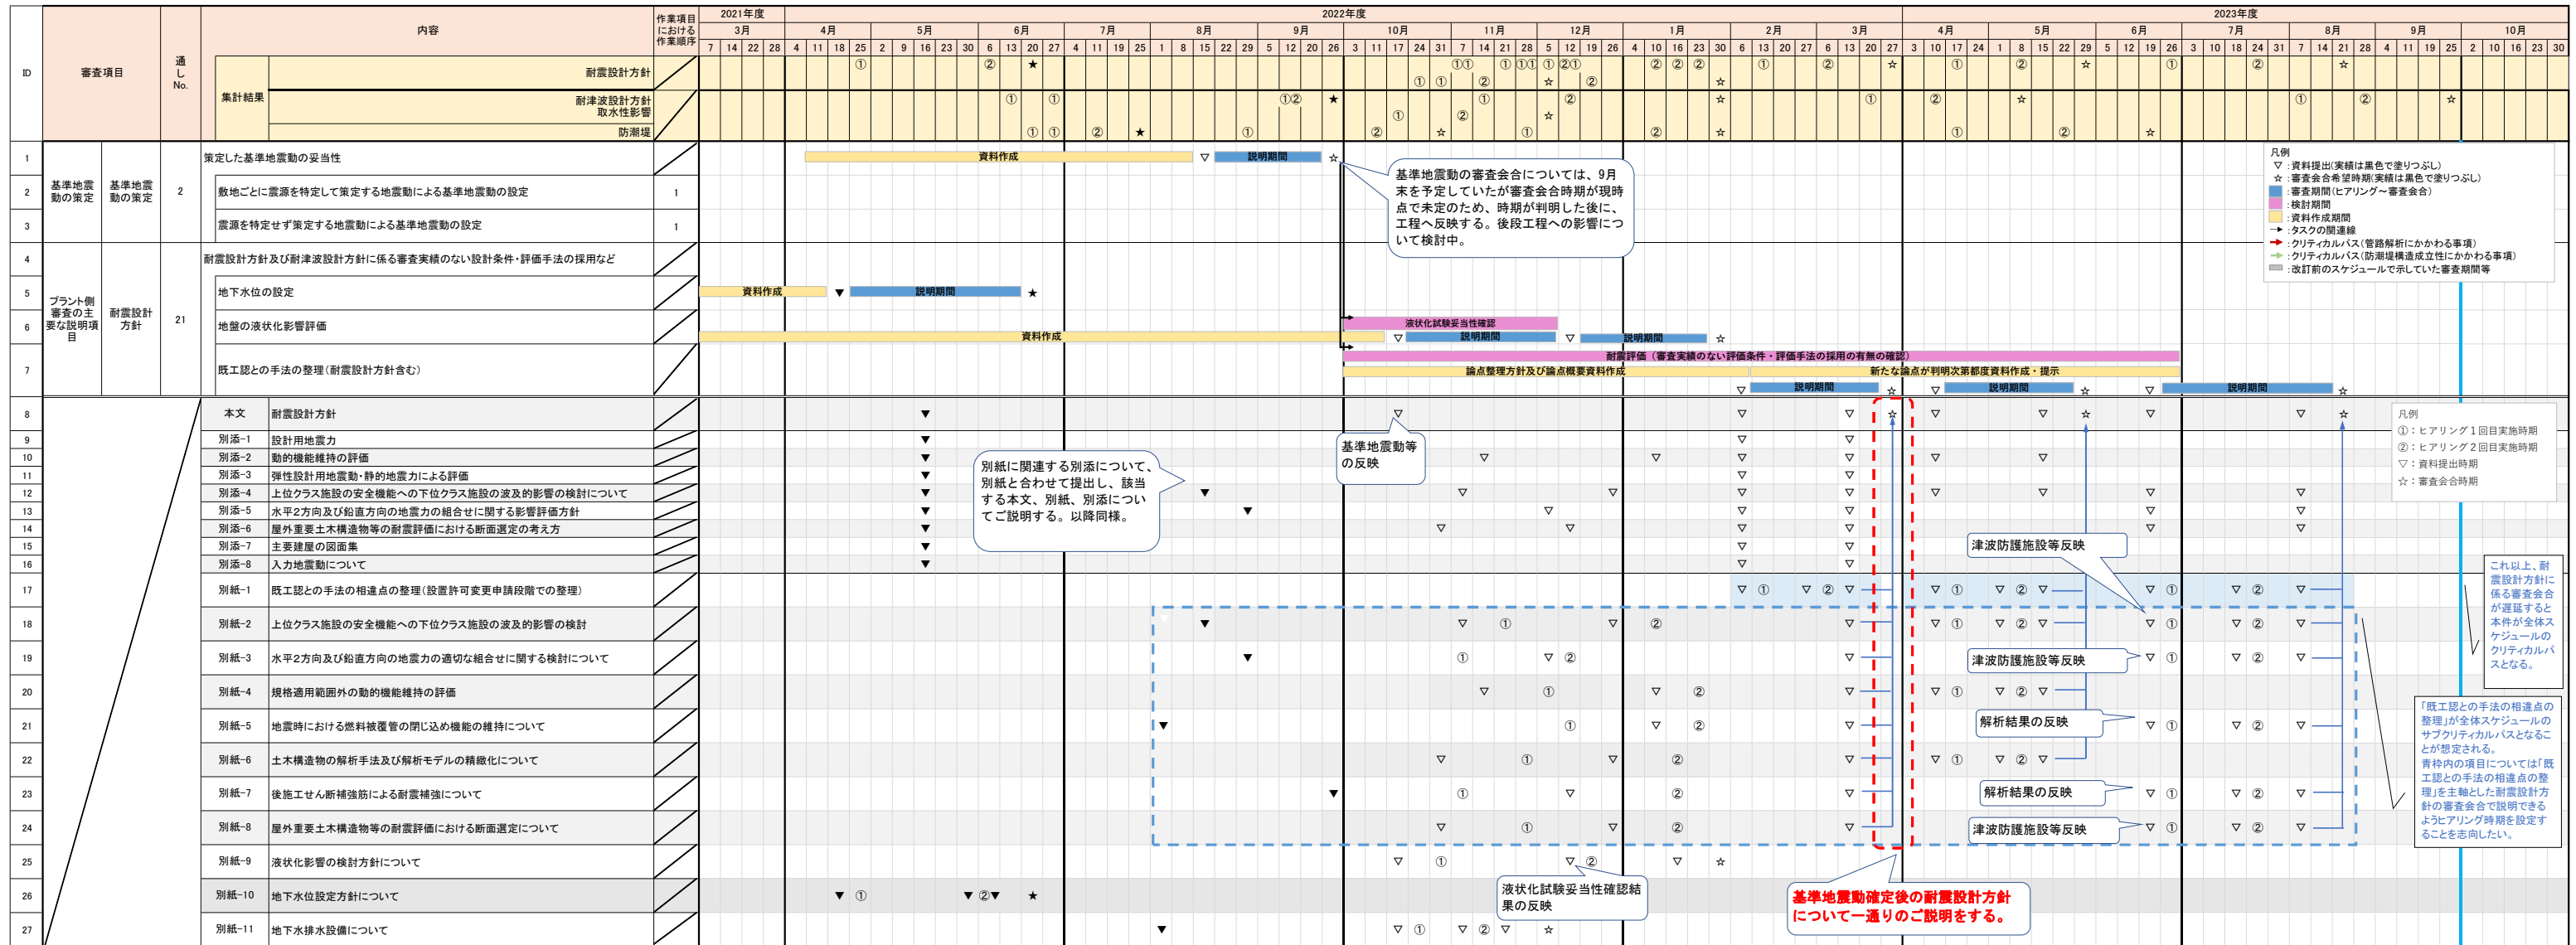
| ID | 審査項目 | | 通しNo. | 内容 | | 作業項目における作業順序 |
|---|---|---|---|---|---|---|
| | 集計結果 | | | | 耐震設計方針 | |
| | | | | | 耐津波設計方針 取水性影響 | |
| | | | | | 防潮堤 | |
| 1 | 基準地震動の策定 | 基準地震動の策定 | 2 | 策定した基準地震動の妥当性 | | |
| 2 | | | | 敷地ごとに震源を特定して策定する地震動による基準地震動の設定 | | 1 |
| 3 | | | | 震源を特定せず策定する地震動による基準地震動の設定 | | 1 |
| 4 | プラント側審査の主要な説明項目 | 耐震設計方針 | 21 | 耐震設計方針及び耐津波設計方針に係る審査実績のない設計条件・評価手法の採用など | | |
| 5 | | | | 地下水位の設定 | | |
| 6 | | | | 地盤の液状化影響評価 | | |
| 7 | | | | 既工認との手法の整理（耐震設計方針含む） | | |
| 8 | | | | 本文 | 耐震設計方針 | |
| 9 | | | | 別添−1 | 設計用地震力 | |
| 10 | | | | 別添−2 | 動的機能維持の評価 | |
| 11 | | | | 別添−3 | 弾性設計用地震動・静的地震力による評価 | |
| 12 | | | | 別添−4 | 上位クラス施設の安全機能への下位クラス施設の波及的影響の検討について | |
| 13 | | | | 別添−5 | 水平2方向及び鉛直方向の地震力の組合せに関する影響評価方針 | |
| 14 | | | | 別添−6 | 屋外重要土木構造物等の耐震評価における断面選定の考え方 | |
| 15 | | | | 別添−7 | 主要建屋の図面集 | |
| 16 | | | | 別添−8 | 入力地震動について | |
| 17 | | | | 別紙−1 | 既工認との手法の相違点の整理（設置許可変更申請段階での整理） | |
| 18 | | | | 別紙−2 | 上位クラス施設の安全機能への下位クラス施設の波及的影響の検討 | |
| 19 | | | | 別紙−3 | 水平2方向及び鉛直方向の地震力の適切な組合せに関する検討について | |
| 20 | | | | 別紙−4 | 規格適用範囲外の動的機能維持の評価 | |
| 21 | | | | 別紙−5 | 地震時における燃料被覆管の閉じ込め機能の維持について | |
| 22 | | | | 別紙−6 | 土木構造物の解析手法及び解析モデルの精緻化について | |
| 23 | | | | 別紙−7 | 後施工せん断補強筋による耐震補強について | |
| 24 | | | | 別紙−8 | 屋外重要土木構造物等の耐震評価における断面選定について | |
| 25 | | | | 別紙−9 | 液状化影響の検討方針について | |
| 26 | | | | 別紙−10 | 地下水位設定方針について | |
| 27 | | | | 別紙−11 | 地下水排水設備について | |

2021年度 3月 7 14 22 28 2022年度 4月 4 11 18 25 5月 2 9 16 23 30 6月 6 13 20 27 7月 4 11 19 25 8月 1 8 15 22 29 9月 5 12 20 26 10月 3 11 17 24 31 11月 7 14 21 28 12月 5 12 19 26 1月 4 10 16 23 30 2月 6 13 20 27 3月 6 13 20 27 2023年度 4月 3 10 17 24 5月 1 8 15 22 29 6月 5 12 19 26 7月 3 10 18 24 31 8月 7 14 21 28 9月 4 11 19 25 10月 2 10 16 23 30

資料作成 説明期間 液状化試験妥当性確認 耐震評価（審査実績のない評価条件・評価手法の採用の有無の確認） 論点整理方針及び論点概要資料作成 新たな論点が判明次第都度資料作成・提示

基準地震動の審査会合については、9月末を予定していたが審査会合時期が現時点で未定のため、時期が判明した後に、工程へ反映する。後段工程への影響について検討中。

凡例
▽：資料提出(実績は黒色で塗りつぶし)
☆：審査会合希望時期(実績は黒色で塗りつぶし)
：審査期間(ヒアリング～審査会合)
：検討期間
：資料作成期間
→：タスクの関連線
→：クリティカルパス（管路解析にかかわる事項）
→：クリティカルパス（防潮堤構造成立性にかかわる事項）
：改訂前のスケジュールで示していた審査期間等

別紙に関連する別添について、別紙と合わせて提出し、該当する本文、別紙、別添についてご説明する。以降同様。

基準地震動等の反映

凡例
①：ヒアリング１回目実施時期
②：ヒアリング２回目実施時期
▽：資料提出時期
☆：審査会合時期

津波防護施設等反映
津波防護施設等反映
解析結果の反映
解析結果の反映
津波防護施設等反映

これ以上、耐震設計方針に係る審査会合が遅延すると本件が全体スケジュールのクリティカルパスとなる。

「既工認との手法の相違点の整理」が全体スケジュールのサブクリティカルパスとなることが想定される。
青枠内の項目については「既工認との手法の相違点の整理」を主軸とした耐震設計方針の審査会合で説明できるようヒアリング時期を設定することを志向したい。

液状化試験妥当性確認結果の反映

基準地震動確定後の耐震設計方針について一通りのご説明をする。